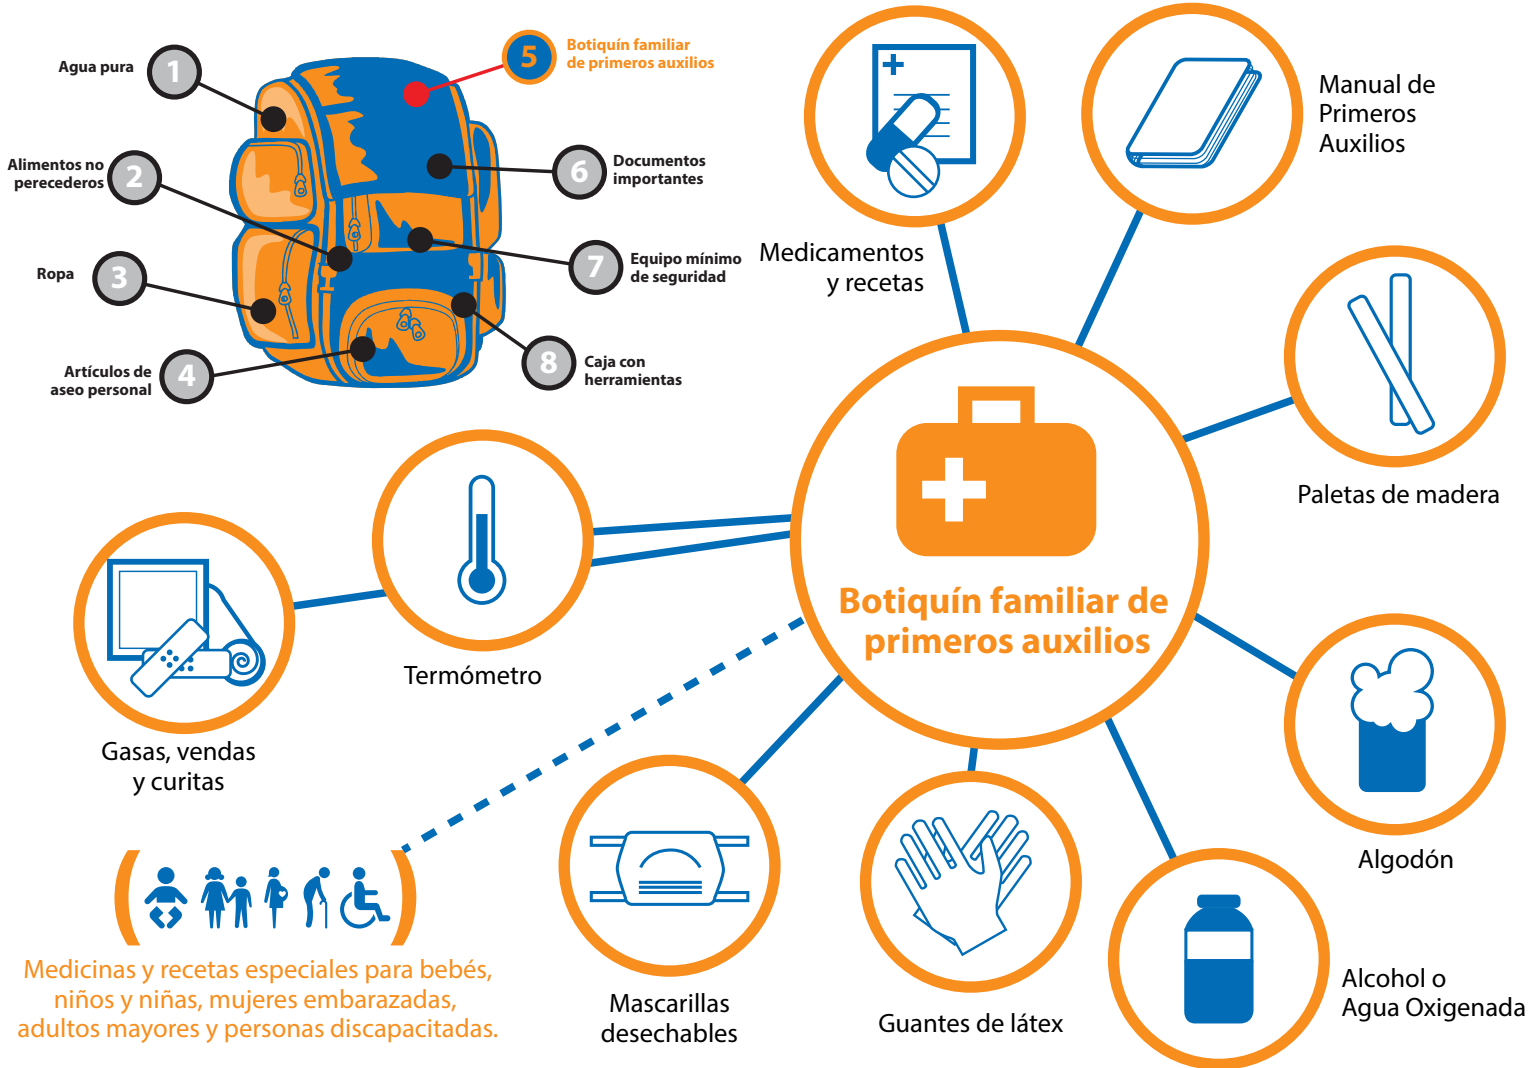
Agua pura 1

Alimentos no perecederos 2

Ropa 3

Artículos de aseo personal 4

5 Botiquín familiar de primeros auxilios

6 Documentos importantes

7 Equipo mínimo de seguridad

8 Caja con herramientas

Medicamentos y recetas

Manual de Primeros Auxilios

Paletas de madera

Botiquín familiar de primeros auxilios

Termómetro

Gasas, vendas y curitas

Algodón

Alcohol o Agua Oxigenada

Guantes de látex

Mascarillas desechables

Medicinas y recetas especiales para bebés, niños y niñas, mujeres embarazadas, adultos mayores y personas discapacitadas.